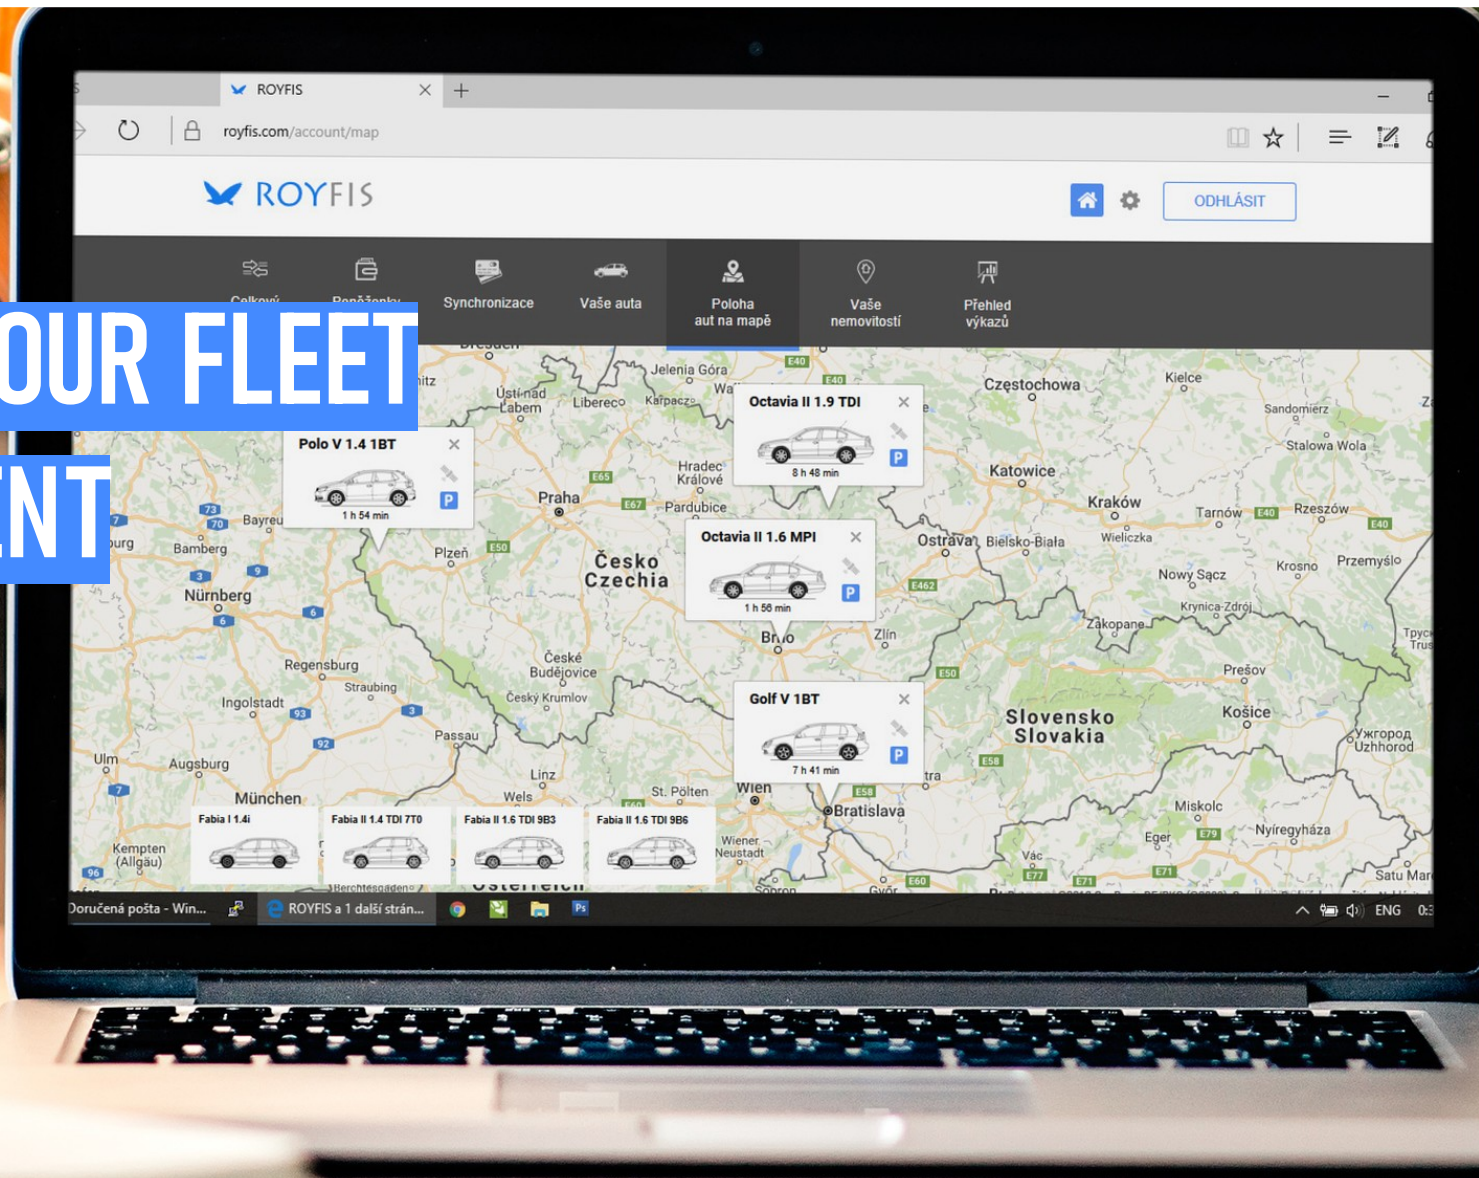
ROYFIS

royfis.com/account/map

ROYFIS

ODHLÁSIT

Celkový

Reporting

Synchronizace

Vaše auta

Poloha aut na mapě

Vaše nemovitostí

Přehled výkazů

OUR FLEET

NT

Polo V 1.4 16V
1 h 54 min

Octavia II 1.9 TDI
8 h 48 min

Octavia II 1.6 MPI
1 h 56 min

Golf V 1.6
7 h 41 min

Fabia I 1.4i

Fabia II 1.4 TDI 7T0

Fabia II 1.6 TDI 9B3

Fabia II 1.6 TDI 9B6

Dresden
Jelenia Góra
Częstochowa
Kielce
Sandomierz
Stalowa Wola
Ústí nad Labem
Liberec
Karpacz
Hradec Králové
Katowice
Kraków
Tarnów
Rzeszów
Wieliczka
Bayreuth
Bamberg
Nürnberg
Praha
Pardubice
Plzeň
Česko
Czechia
Ostrava
Bielsko-Biała
Nowy Sącz
Krosno
Przemyśl
Krynica-Zdrój
Zakopane
Brno
Zlín
Regensburg
Straubing
České Budějovice
Český Krumlov
Ingolstadt
Passau
Prešov
Košice
Slovensko
Slovakia
Ужгород
Uzhhorod
Ulm
Augsburg
München
Linz
Wels
St. Pölten
Wien
Bratislava
Miskolc
Eger
Nyíregyháza
Kempten (Allgäu)
Wiener Neustadt
Berchtesgaden
Österreich
Sopron
Győr
Vác
Satu Mare

Doručená pošta - Win...
ROYFIS a 1 další strán...
ENG